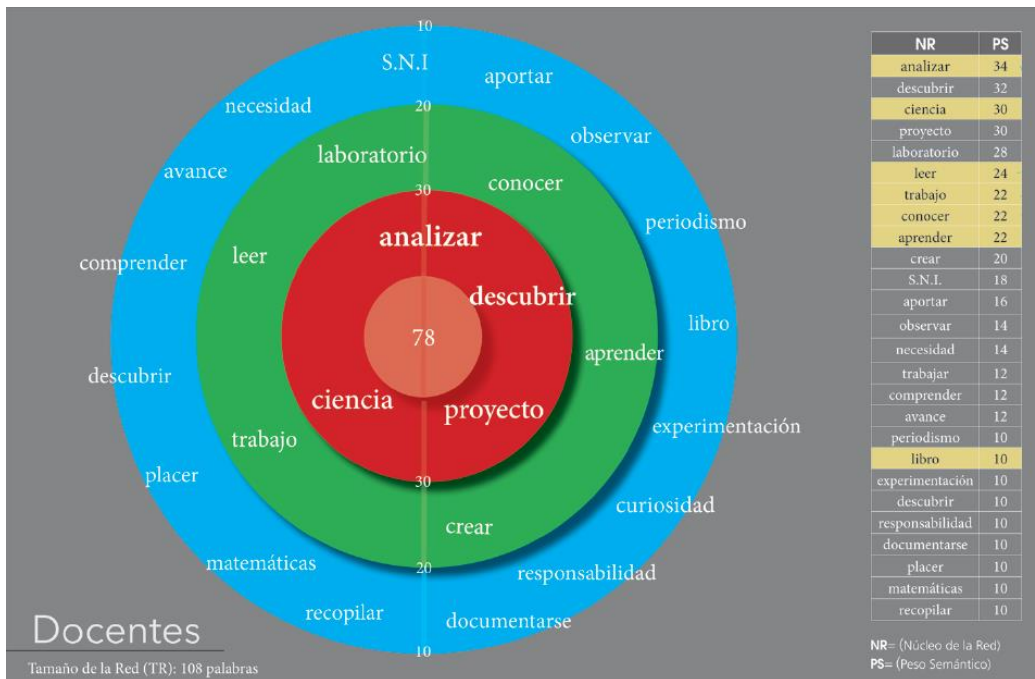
10
S.N.I
aportar
necesidad
20
observar
laboratorio
avance
conocer
30
periodismo
analizar
leer
comprender
descubrir
libro
78
aprender
descubrir
ciencia
proyecto
experimentación
trabajo
placer
30
curiosidad
crear
matemáticas
20
responsabilidad
recopilar
documentarse
10

Docentes
Tamaño de la Red (TR): 108 palabras

| NR | PS |
|---|---|
| analizar | 34 |
| descubrir | 32 |
| ciencia | 30 |
| proyecto | 30 |
| laboratorio | 28 |
| leer | 24 |
| trabajo | 22 |
| conocer | 22 |
| aprender | 22 |
| crear | 20 |
| S.N.I. | 18 |
| aportar | 16 |
| observar | 14 |
| necesidad | 14 |
| trabajar | 12 |
| comprender | 12 |
| avance | 12 |
| periodismo | 10 |
| libro | 10 |
| experimentación | 10 |
| descubrir | 10 |
| responsabilidad | 10 |
| documentarse | 10 |
| placer | 10 |
| matemáticas | 10 |
| recopilar | 10 |

NR= (Núcleo de la Red)
PS= (Peso Semántico)